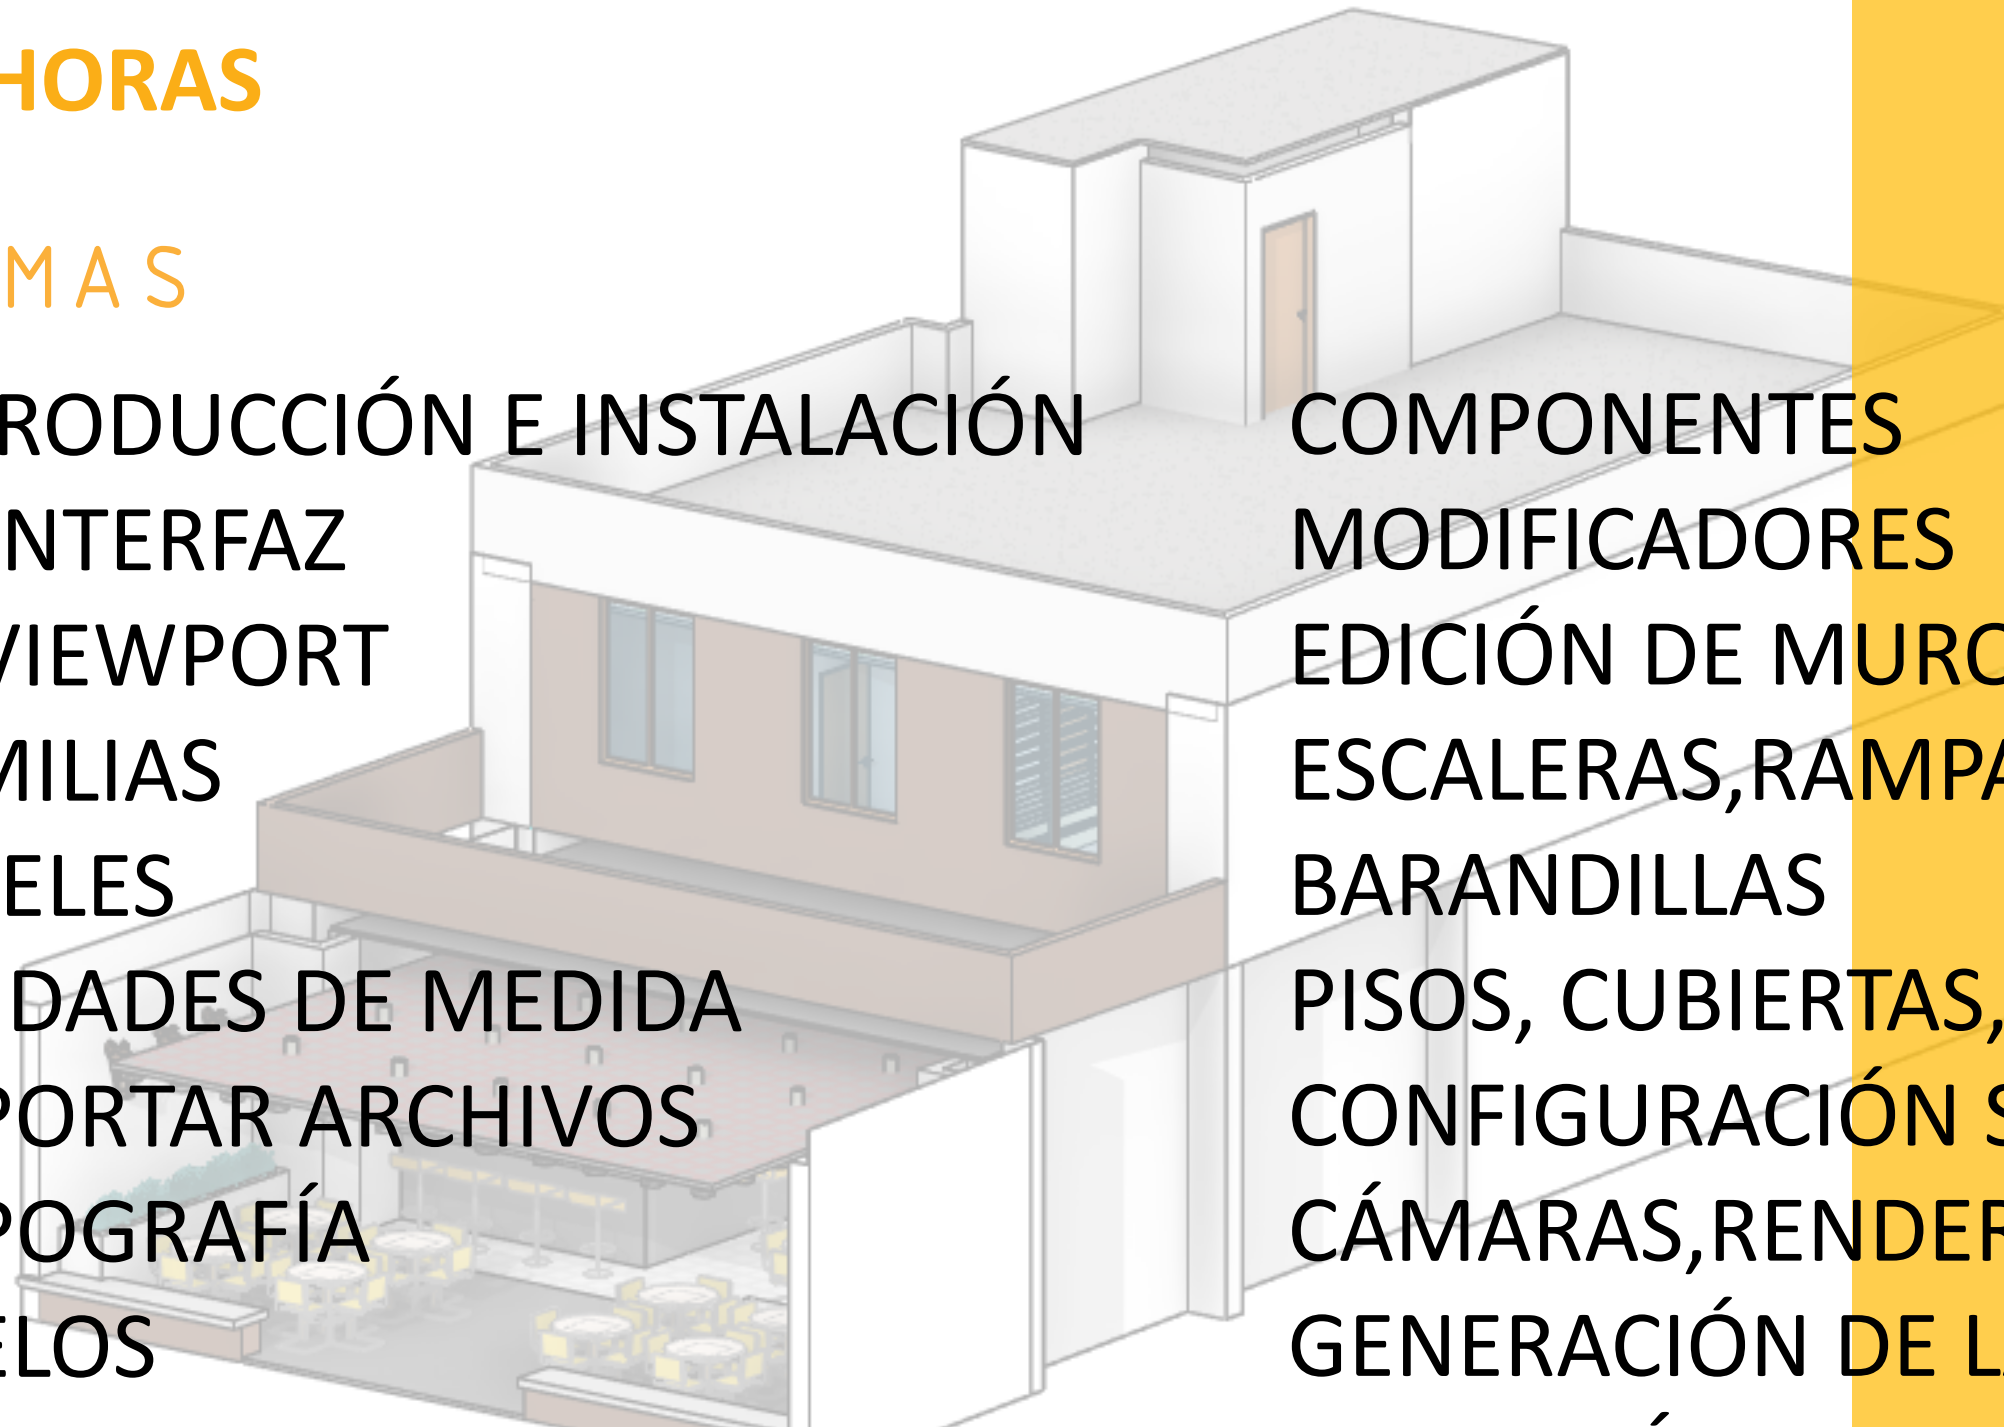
HORAS

MAS

RODUCCIÓN E INSTALACIÓN
NTERFAZ
VIEWPORT
MILIAS
ELES
DADES DE MEDIDA
PORTAR ARCHIVOS
POGRAFÍA
ELOS

COMPONENTES
MODIFICADORES
EDICIÓN DE MURO
ESCALERAS,RAMPA
BARANDILLAS
PISOS, CUBIERTAS,
CONFIGURACIÓN S
CÁMARAS,RENDER
GENERACIÓN DE L